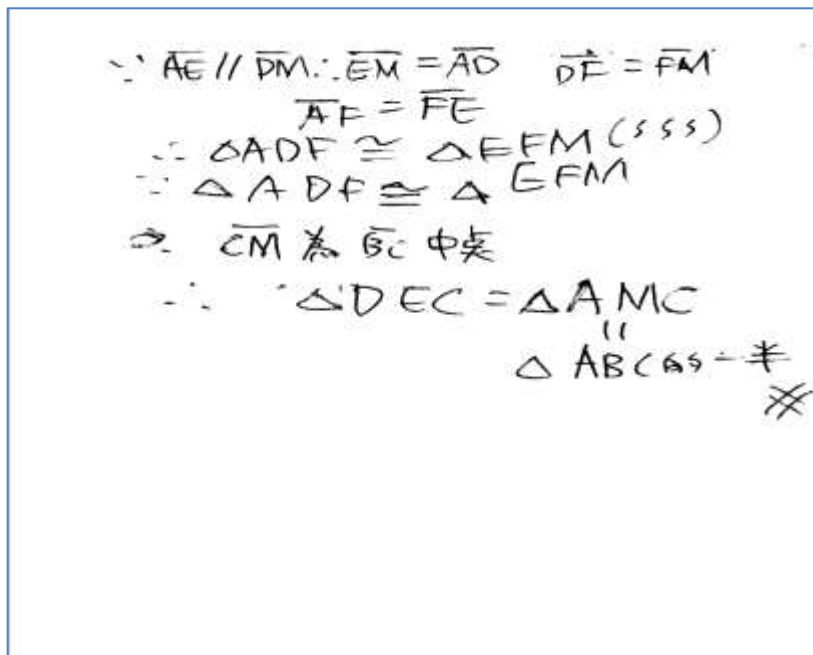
$\because \overline{AE} // \overline{DM} \therefore \overline{EM} = \overline{AD}$ $\overline{DF} = \overline{FM}$

$\overline{AF} = \overline{FE}$

$\therefore \triangle ADF \cong \triangle EFM$ (sss)

$\therefore \triangle ADF \cong \triangle EFM$

$\Rightarrow$ $\overline{CM}$ 為 $\overline{BC}$ 中點

$\therefore$ $\triangle DEC = \triangle AMC$

$\parallel$

$\triangle ABC$的一半

※